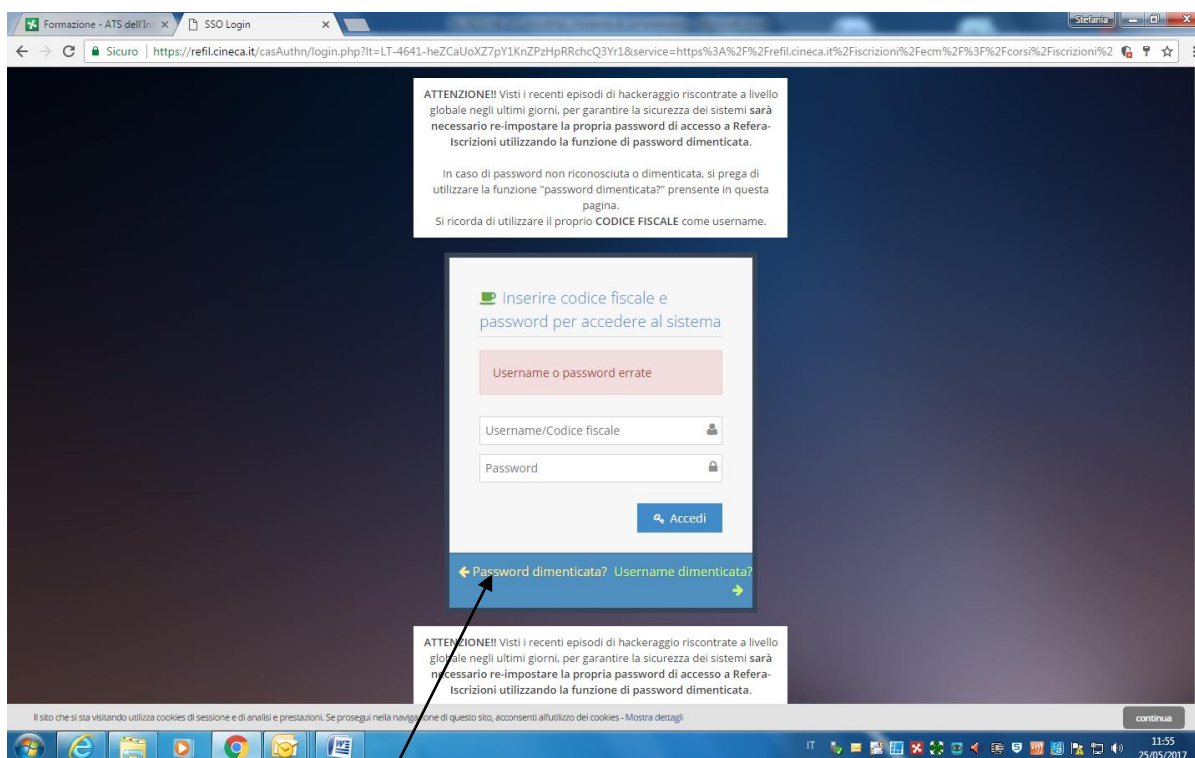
Formazione - ATS dell'In ×   SSO Login ×

Stefania

Sicuro | https://refil.cineca.it/casAuthn/login.php?lt=LT-4641-heZCaUoXZ7pY1KnZPzHpRRchcQ3Yr1&service=https%3A%2F%2Frefil.cineca.it%2Fiscrizioni%2Fecm%2F%3F%2Fcorsi%2Fiscrizioni%2

ATTENZIONE!! Visti i recenti episodi di hackeraggio riscontrate a livello globale negli ultimi giorni, per garantire la sicurezza dei sistemi sarà necessario re-impostare la propria password di accesso a Refera-Iscrizioni utilizzando la funzione di password dimenticata.

In caso di password non riconosciuta o dimenticata, si prega di utilizzare la funzione "password dimenticata?" prensente in questa pagina.
Si ricorda di utilizzare il proprio CODICE FISCALE come username.

Inserire codice fiscale e password per accedere al sistema

Username o password errate

Username/Codice fiscale

Password

Accedi

Password dimenticata? Username dimenticata?

ATTENZIONE!! Visti i recenti episodi di hackeraggio riscontrate a livello globale negli ultimi giorni, per garantire la sicurezza dei sistemi sarà necessario re-impostare la propria password di accesso a Refera-Iscrizioni utilizzando la funzione di password dimenticata.

Il sito che si sta visitando utilizza cookies di sessione e di analisi e prestazioni. Se prosegui nella navigazione di questo sito, acconsenti all'utilizzo dei cookies - Mostra dettagli

continua

IT

11:55
25/05/2017